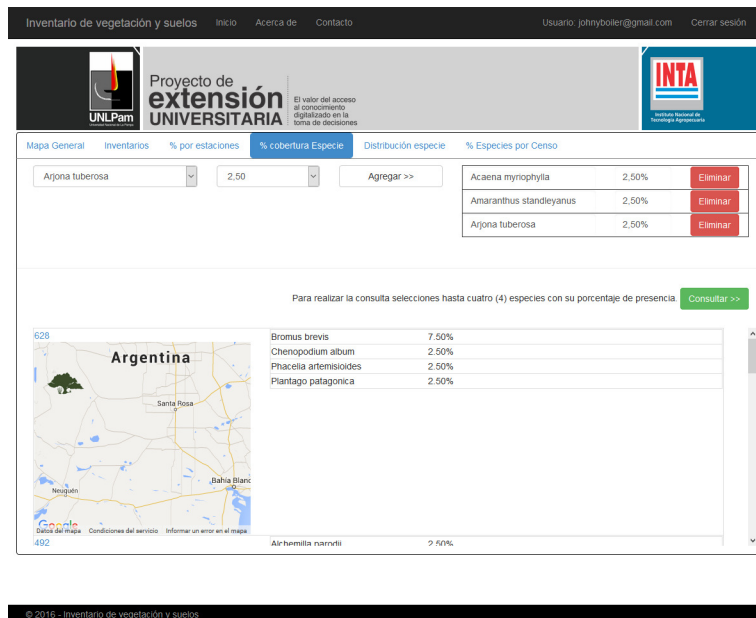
Inventario de vegetación y suelos Inicio Acerca de Contacto Usuario: johnyboiler@gmail.com Cerrar sesión

UNLPam
Universidad Nacional de La Pampa

Proyecto de extensión UNIVERSITARIA
El valor del acceso al conocimiento digitalizado en la toma de decisiones

INTA
Instituto Nacional de Tecnología Agropecuaria

Mapa General Inventarios % por estaciones % cobertura Especie Distribución especie % Especies por Censo

Arjona tuberosa
2,50
Agregar >>

| Acaena myriophylla | 2,50% | Eliminar |
|---|---|---|
| Amaranthus standleyanus | 2,50% | Eliminar |
| Arjona tuberosa | 2,50% | Eliminar |

Para realizar la consulta selecciones hasta cuatro (4) especies con su porcentaje de presencia. Consultar >>

628

Argentina
Santa Rosa
Bahía Blanca
Neuquén
Google
Datos del mapa Condiciones del servicio Informar un error en el mapa

| Bromus brevis | 7.50% |
|---|---|
| Chenopodium album | 2.50% |
| Phacelia artemisioides | 2.50% |
| Plantago patagonica | 2.50% |

492
Alchemilla parodii 2.50%

© 2016 - Inventario de vegetación y suelos